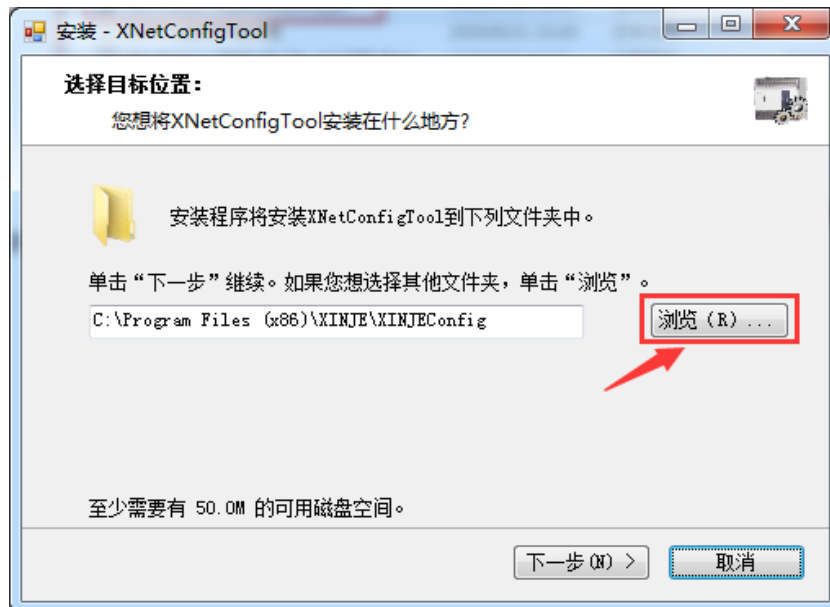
安装 - XNetConfigTool

选择目标位置:

您想将XNetConfigTool安装在什么地方?

安装程序将安装XNetConfigTool到下列文件夹中。

单击“下一步”继续。如果您想选择其他文件夹，单击“浏览”。

C:\Program Files (x86)\XINJE\XINJEConfig

浏览(R)...

至少需要有 50.0M 的可用磁盘空间。

下一步(N) >

取消